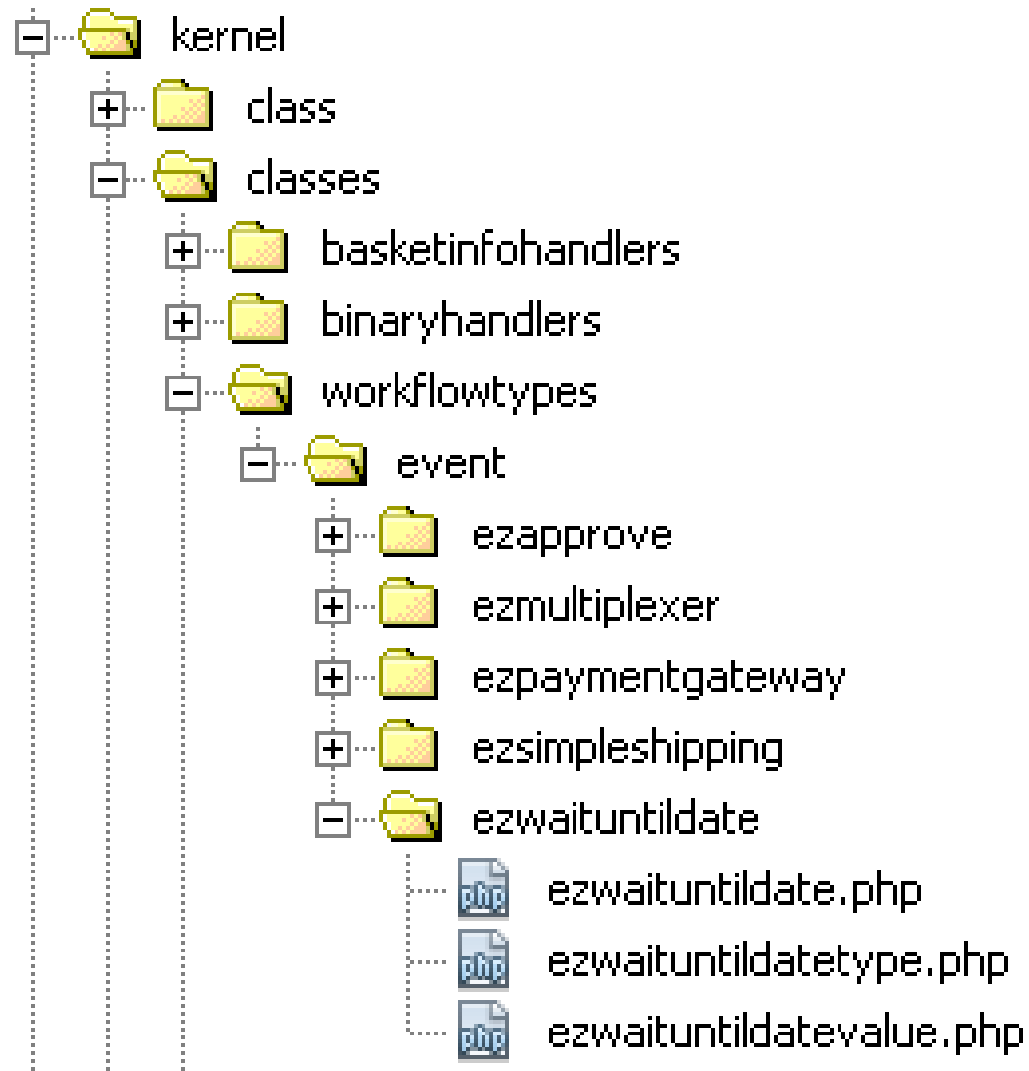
kernel
class
classes
basketinfohandlers
binaryhandlers
workflowtypes
event
ezapprove
ezmultiplexer
ezpaymentgateway
ezsimpleshipping
ezwaituntildate
php ezwaituntildate.php
php ezwaituntildatetype.php
php ezwaituntildatevalue.php